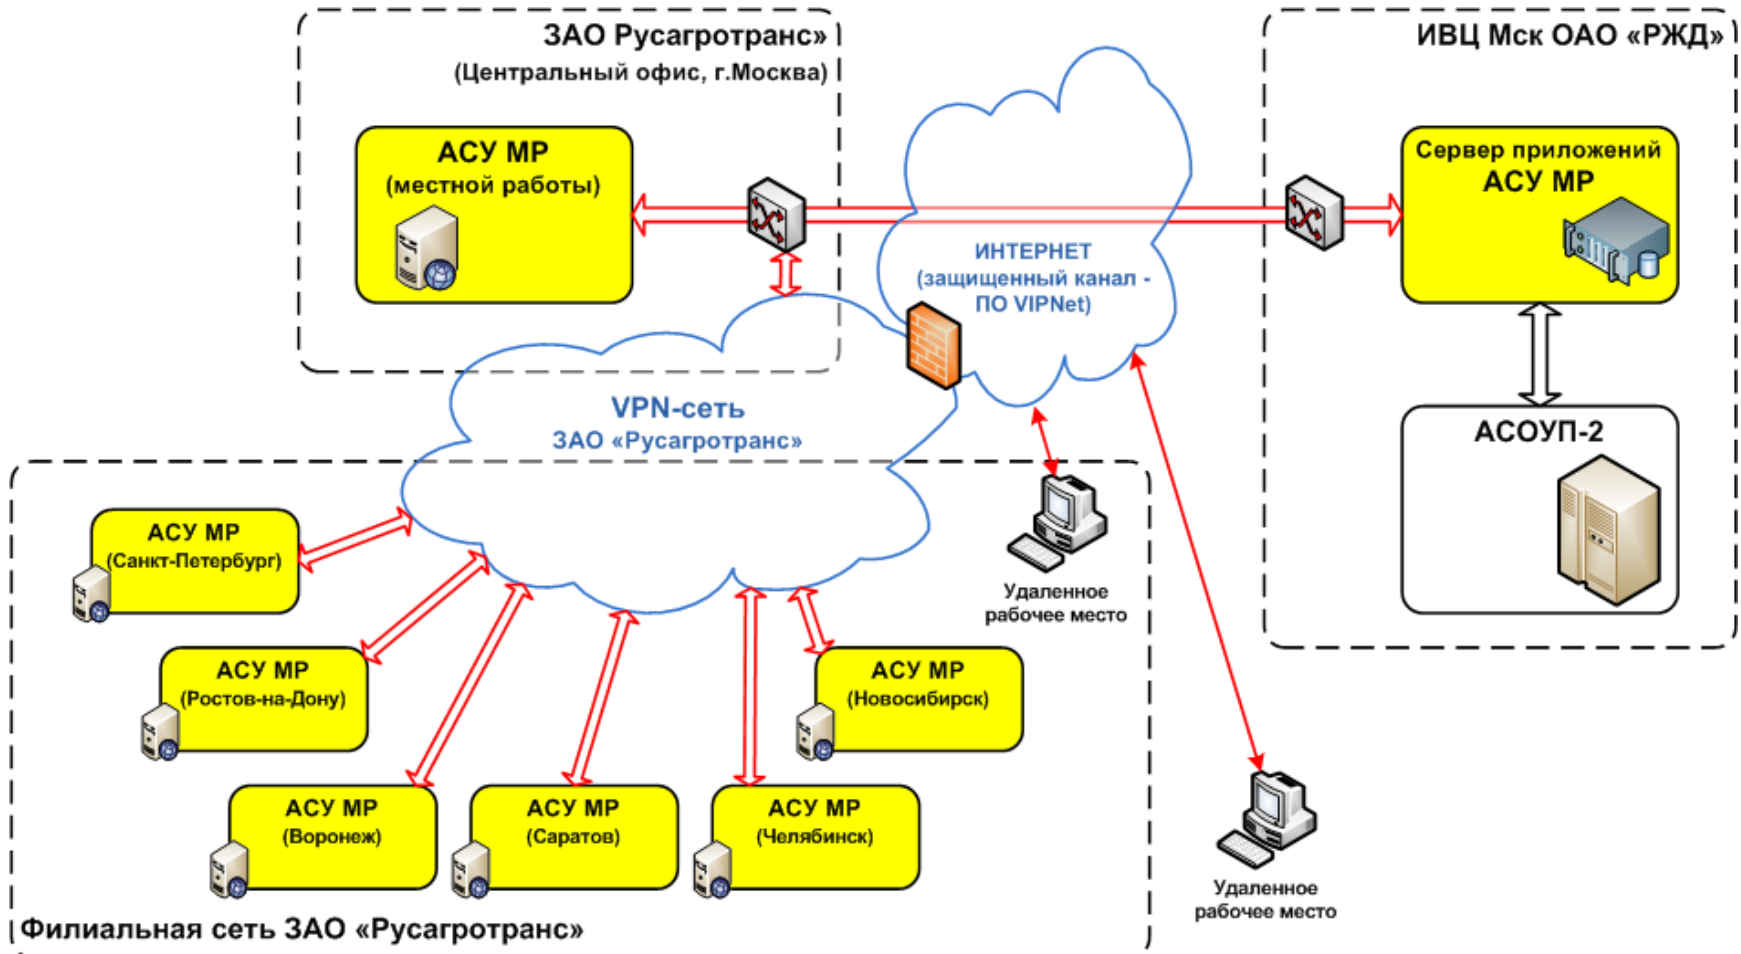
ЗАО Русагротранс»
(Центральный офис, г.Москва)

АСУ МР
(местной работы)

ИВЦ Мск ОАО «РЖД»

Сервер приложений
АСУ МР

ИНТЕРНЕТ
(защищенный канал - ПО VIPNet)

АСОУП-2

VPN-сеть
ЗАО «Русагротранс»

АСУ МР
(Санкт-Петербург)

АСУ МР
(Ростов-на-Дону)

АСУ МР
(Воронеж)

АСУ МР
(Саратов)

АСУ МР
(Челябинск)

АСУ МР
(Новосибирск)

Удаленное рабочее место

Удаленное рабочее место

Филиальная сеть ЗАО «Русагротранс»